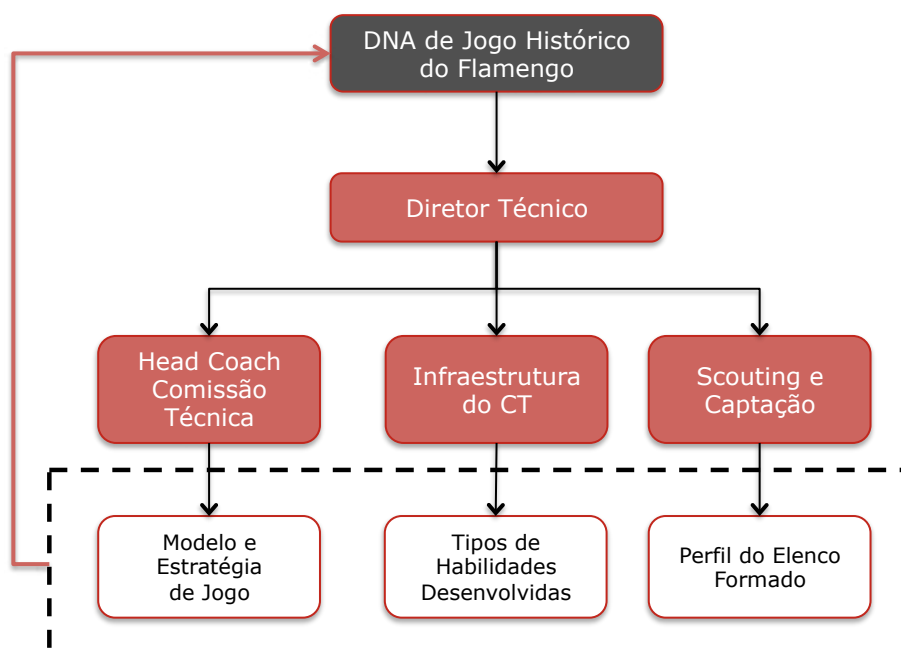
DNA de Jogo Histórico do Flamengo

Diretor Técnico

Head Coach Comissão Técnica

Infraestrutura do CT

Scouting e Captação

Modelo e Estratégia de Jogo

Tipos de Habilidades Desenvolvidas

Perfil do Elenco Formado